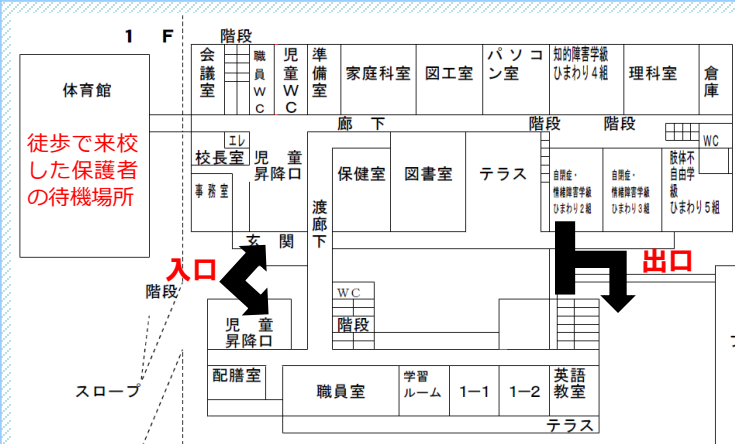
1 F

階段

会議室

職員WC

児童WC

準備室

家庭科室

図工室

パソコン室

知的障害学級
ひまわり4組

理科室

倉庫

体育館

徒歩で来校した保護者の待機場所

廊下

階段

階段

WC

エレ

校長室

児童昇降口

事務室

渡廊下

保健室

図書室

テラス

自閉症・情緒障害学級
ひまわり2組

自閉症・情緒障害学級
ひまわり3組

肢体不自由学級
ひまわり5組

玄関

入口

出口

階段

WC

階段

児童昇降口

スロープ

配膳室

職員室

学習ルーム

1−1

1−2

英語教室

テラス